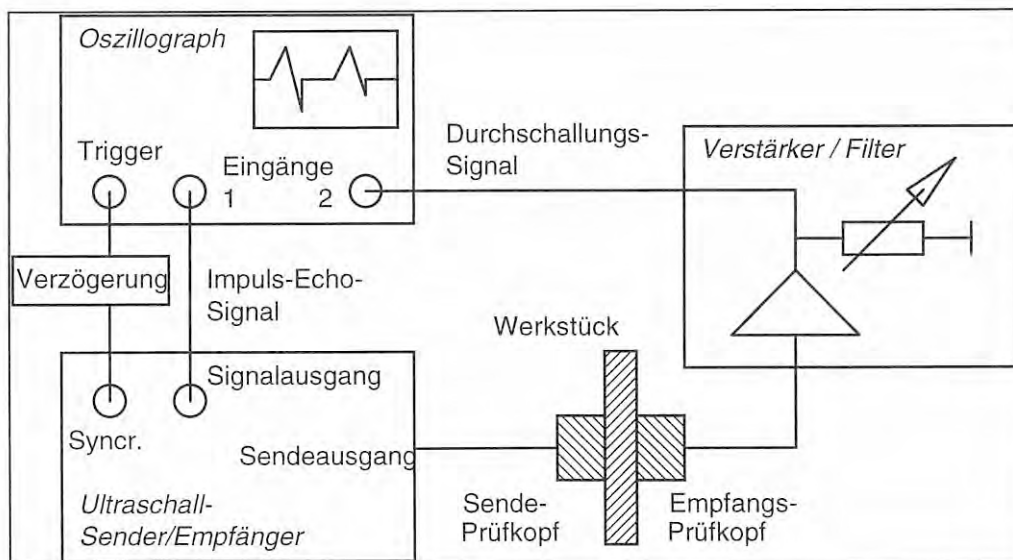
Oszillograph

Trigger

Eingänge
1 2

Durchschallungs-
Signal

Verstärker / Filter

Verzögerung

Impuls-Echo-
Signal

Werkstück

Signalausgang

Syncr.

Sendeausgang

Ultraschall-
Sender/Empfänger

Sende-
Prüfkopf

Empfangs-
Prüfkopf